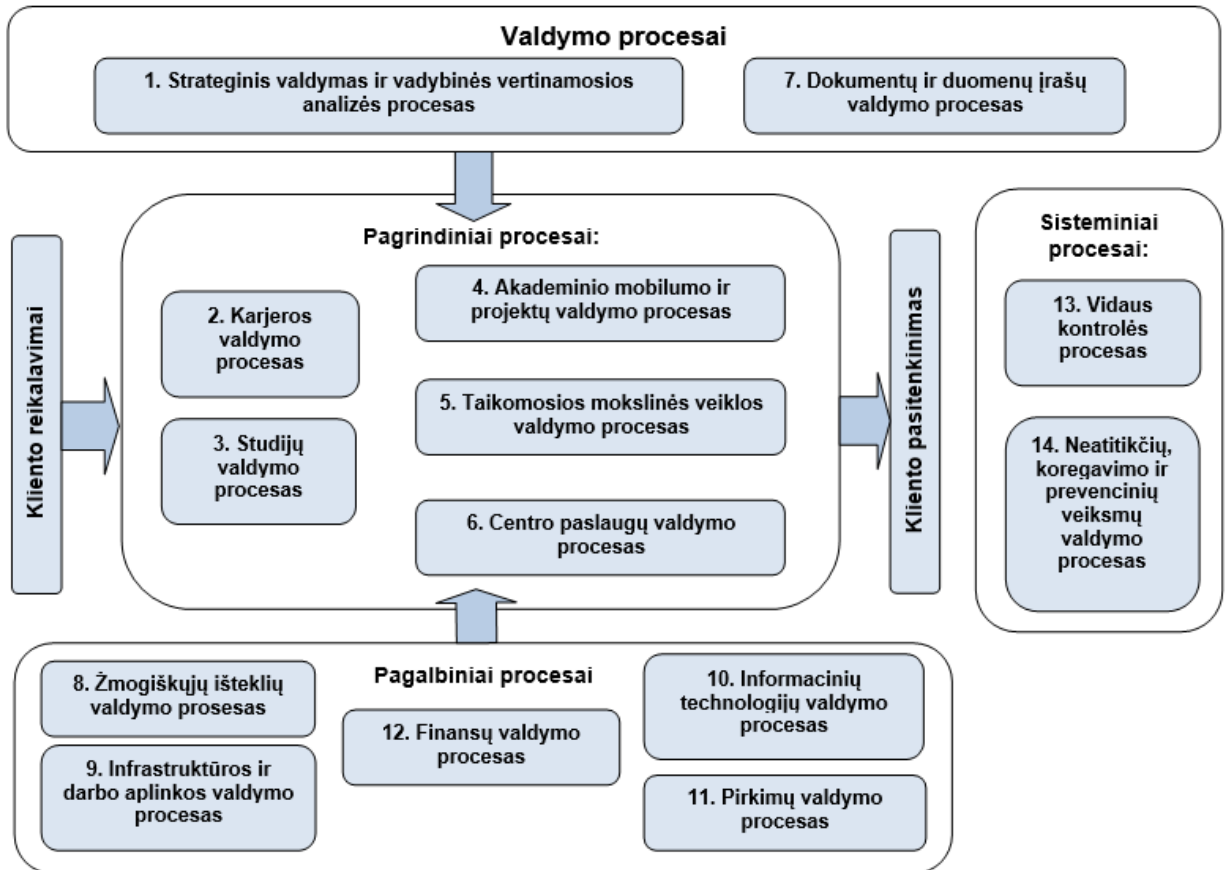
Valdymo procesai

1. Strateginis valdymas ir vadybinės vertinamosios analizės procesas

7. Dokumentų ir duomenų įrašų valdymo procesas

Kliento reikalavimai

Pagrindiniai procesai:

2. Karjeros valdymo procesas

3. Studijų valdymo procesas

4. Akademinio mobilumo ir projektų valdymo procesas

5. Taikomosios mokslinės veiklos valdymo procesas

6. Centro paslaugų valdymo procesas

Kliento pasitenkinimas

Sisteminiai procesai:

13. Vidaus kontrolės procesas

14. Neatitikčių, koregavimo ir prevencinių veiksmų valdymo procesas

Pagalbiniai procesai

8. Žmogiškųjų išteklių valdymo prosesas

9. Infrastruktūros ir darbo aplinkos valdymo procesas

12. Finansų valdymo procesas

10. Informacinių technologijų valdymo procesas

11. Pirkimų valdymo procesas